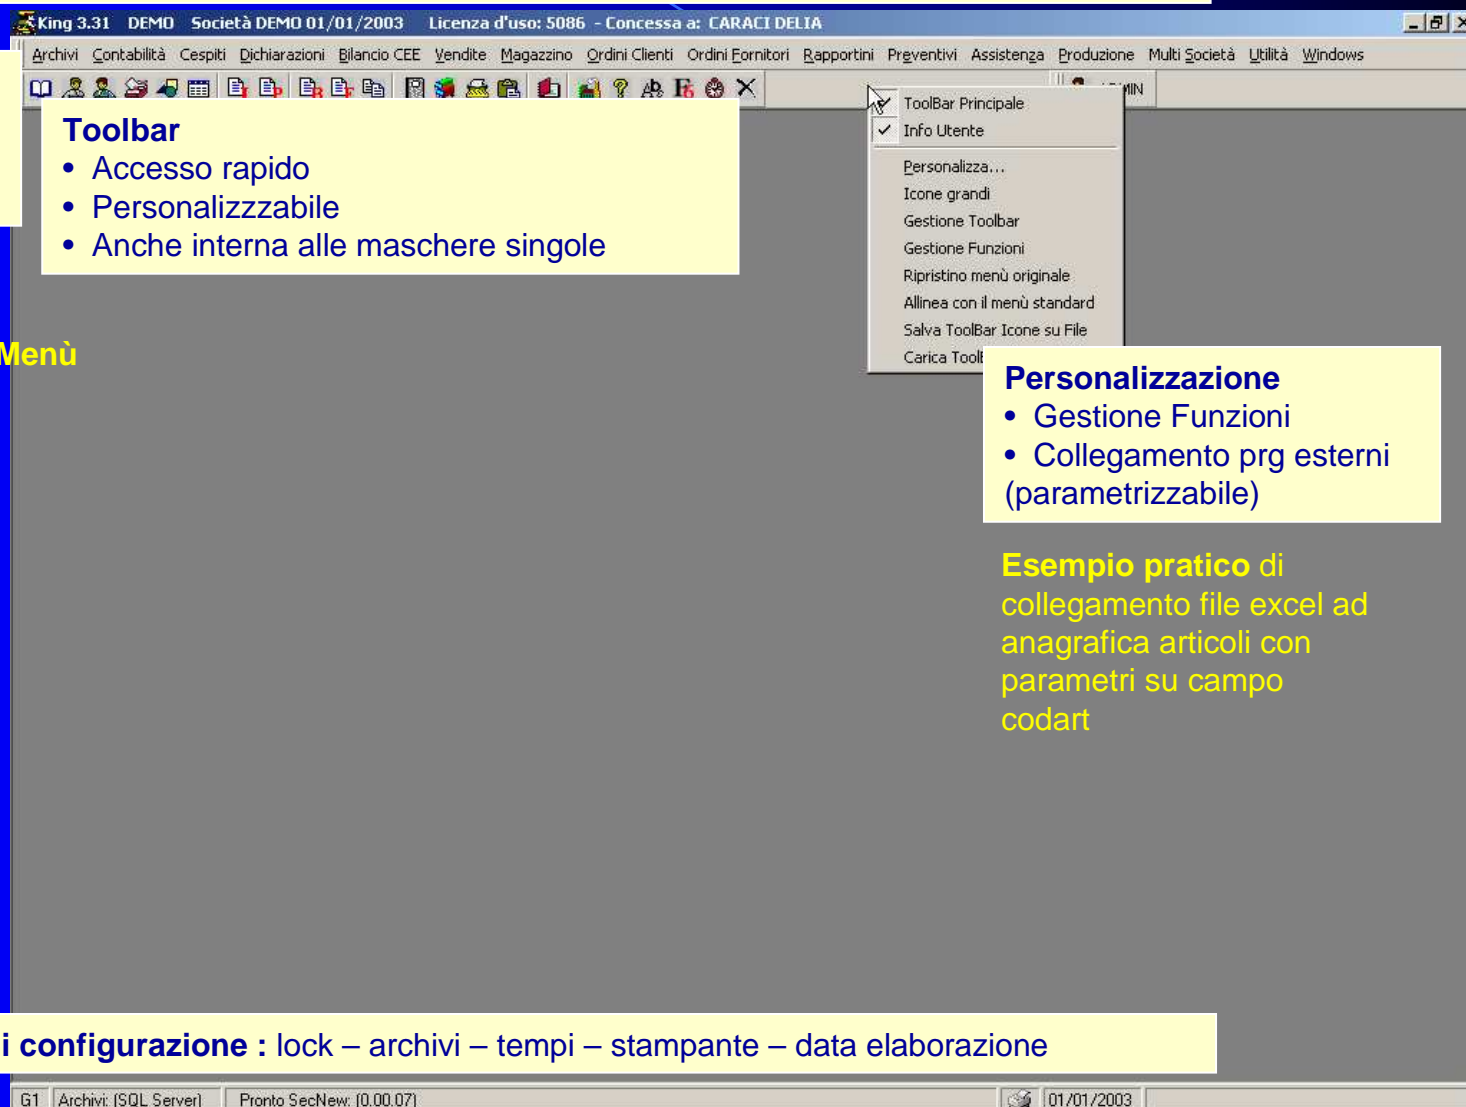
King 3.31 DEMO Società DEMO 01/01/2003 Licenza d'uso: 5086 - Concessa a: CARACI DELIA

Archivi Contabilità Cespiti Dichiarazioni Bilancio CEE Vendite Magazzino Ordini Clienti Ordini Fornitori Rapportini Preventivi Assistenza Produzione Multi Società Utilità Windows

Toolbar
• Accesso rapido
• Personalizzzabile
• Anche interna alle maschere singole

ToolBar Principale
Info Utente
Personalizza...
Icone grandi
Gestione Toolbar
Gestione Funzioni
Ripristino menù originale
Allinea con il menù standard
Salva ToolBar Icone su File
Carica Toolb

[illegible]MIN

Menù

Personalizzazione
• Gestione Funzioni
• Collegamento prg esterni (parametrizzabile)

Esempio pratico di collegamento file excel ad anagrafica articoli con parametri su campo codart

i configurazione : lock – archivi – tempi – stampante – data elaborazione

G1 Archivi: (SQL Server) Pronto SecNew: (0.00.07) 01/01/2003